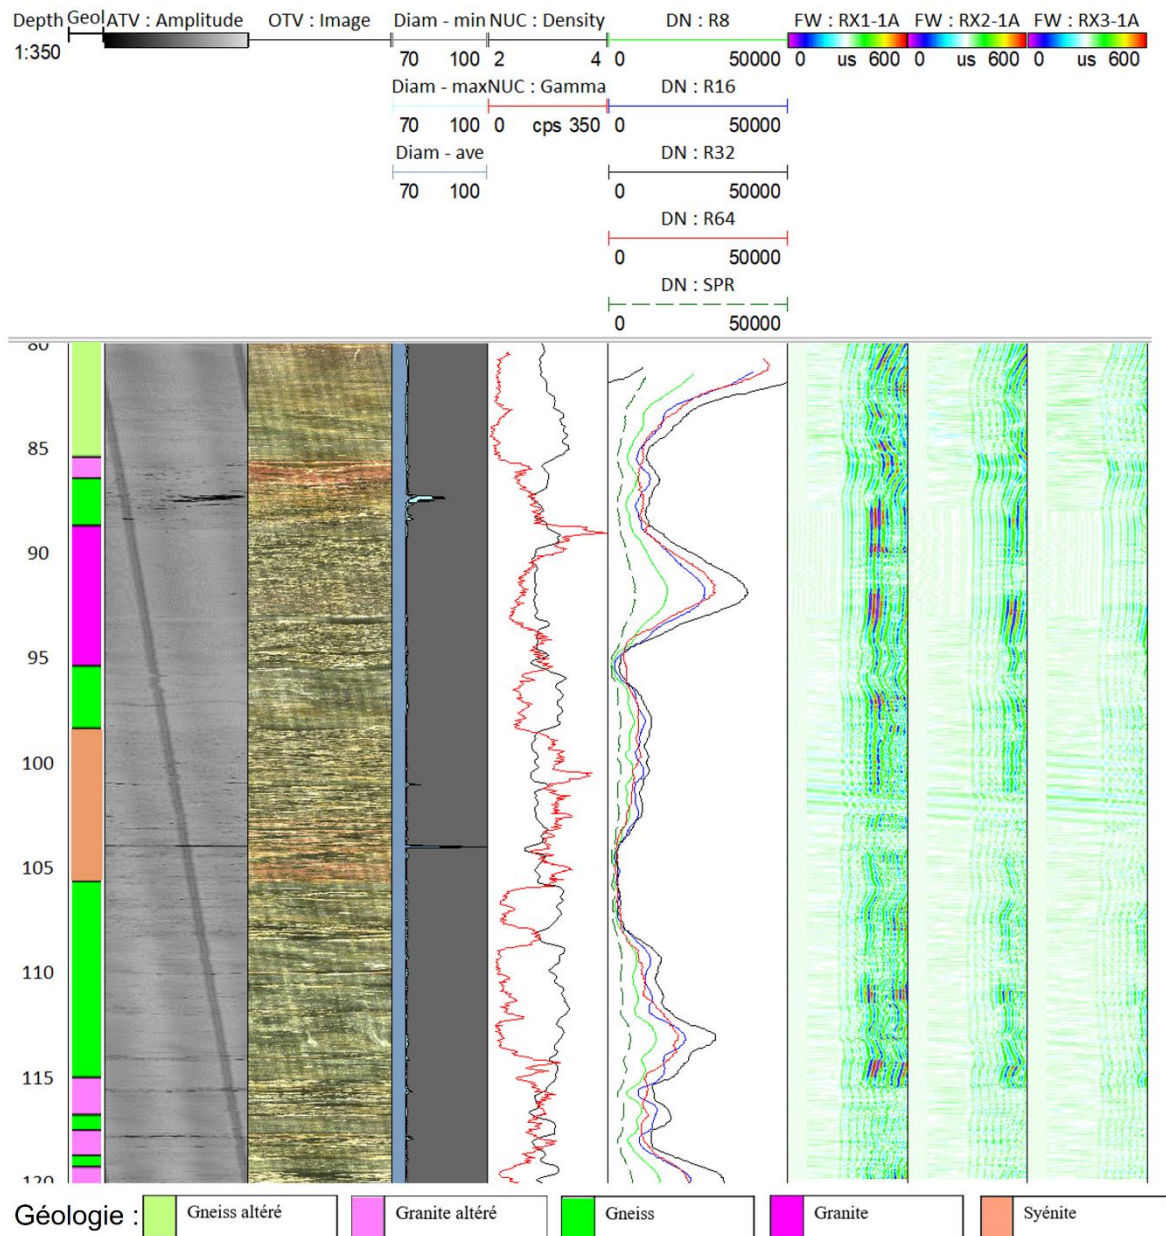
Depth 1:350

Geol

ATV : Amplitude

OTV : Image

Diam - min
70 100

Diam - max
70 100

Diam - ave
70 100

NUC : Density
2 4

NUC : Gamma
0 cps 350

DN : R8
0 50000

DN : R16
0 50000

DN : R32
0 50000

DN : R64
0 50000

DN : SPR
0 50000

FW : RX1-1A
0 us 600

FW : RX2-1A
0 us 600

FW : RX3-1A
0 us 600

80
85
90
95
100
105
110
115
120

Géologie : Gneiss altéré Granite altéré Gneiss Granite Syénite